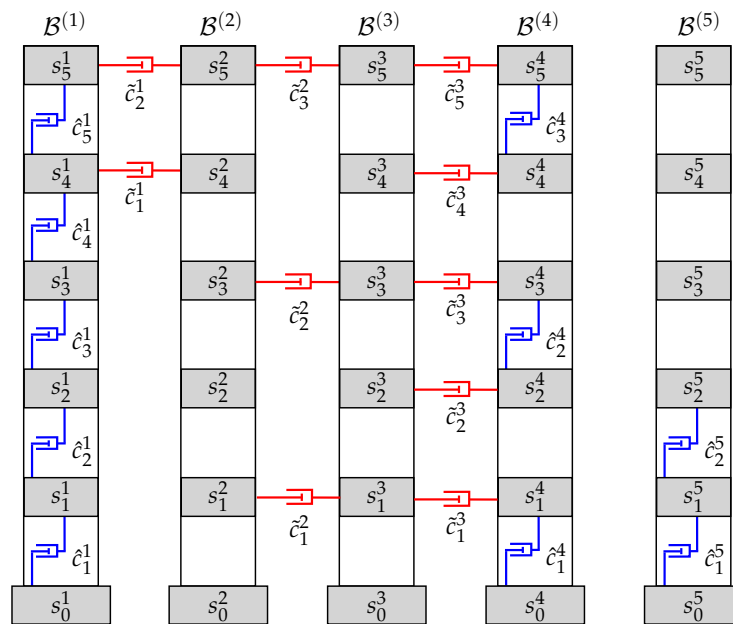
$\mathcal{B}^{(1)}$ $\mathcal{B}^{(2)}$ $\mathcal{B}^{(3)}$ $\mathcal{B}^{(4)}$ $\mathcal{B}^{(5)}$

$s_5^1$ $\tilde{c}_2^1$ $s_5^2$ $\tilde{c}_3^2$ $s_5^3$ $\tilde{c}_5^3$ $s_5^4$ $s_5^5$

$\hat{c}_5^1$ $\hat{c}_3^4$

$s_4^1$ $\tilde{c}_1^1$ $s_4^2$ $s_4^3$ $\tilde{c}_4^3$ $s_4^4$ $s_4^5$

$\hat{c}_4^1$

$s_3^1$ $s_3^2$ $\tilde{c}_2^2$ $s_3^3$ $\tilde{c}_3^3$ $s_3^4$ $s_3^5$

$\hat{c}_3^1$ $\hat{c}_2^4$

$s_2^1$ $s_2^2$ $s_2^3$ $\tilde{c}_2^3$ $s_2^4$ $s_2^5$

$\hat{c}_2^1$ $\hat{c}_2^5$

$s_1^1$ $s_1^2$ $\tilde{c}_1^2$ $s_1^3$ $\tilde{c}_1^3$ $s_1^4$ $s_1^5$

$\hat{c}_1^1$ $\hat{c}_1^4$ $\hat{c}_1^5$

$s_0^1$ $s_0^2$ $s_0^3$ $s_0^4$ $s_0^5$